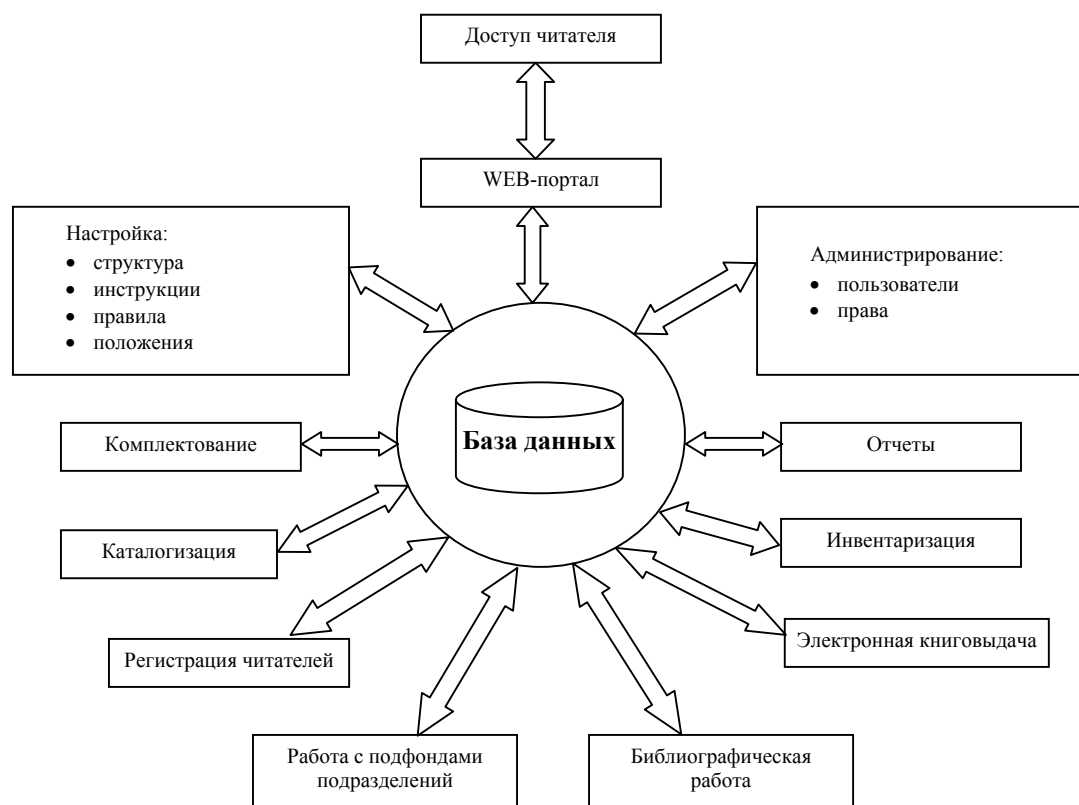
Доступ читателя

WEB-портал

Настройка:
- структура
- инструкции
- правила
- положения

Администрирование:
- пользователи
- права

База данных

Комплектование

Отчеты

Каталогизация

Инвентаризация

Регистрация читателей

Электронная книговыдача

Работа с подфондами подразделений

Библиографическая работа